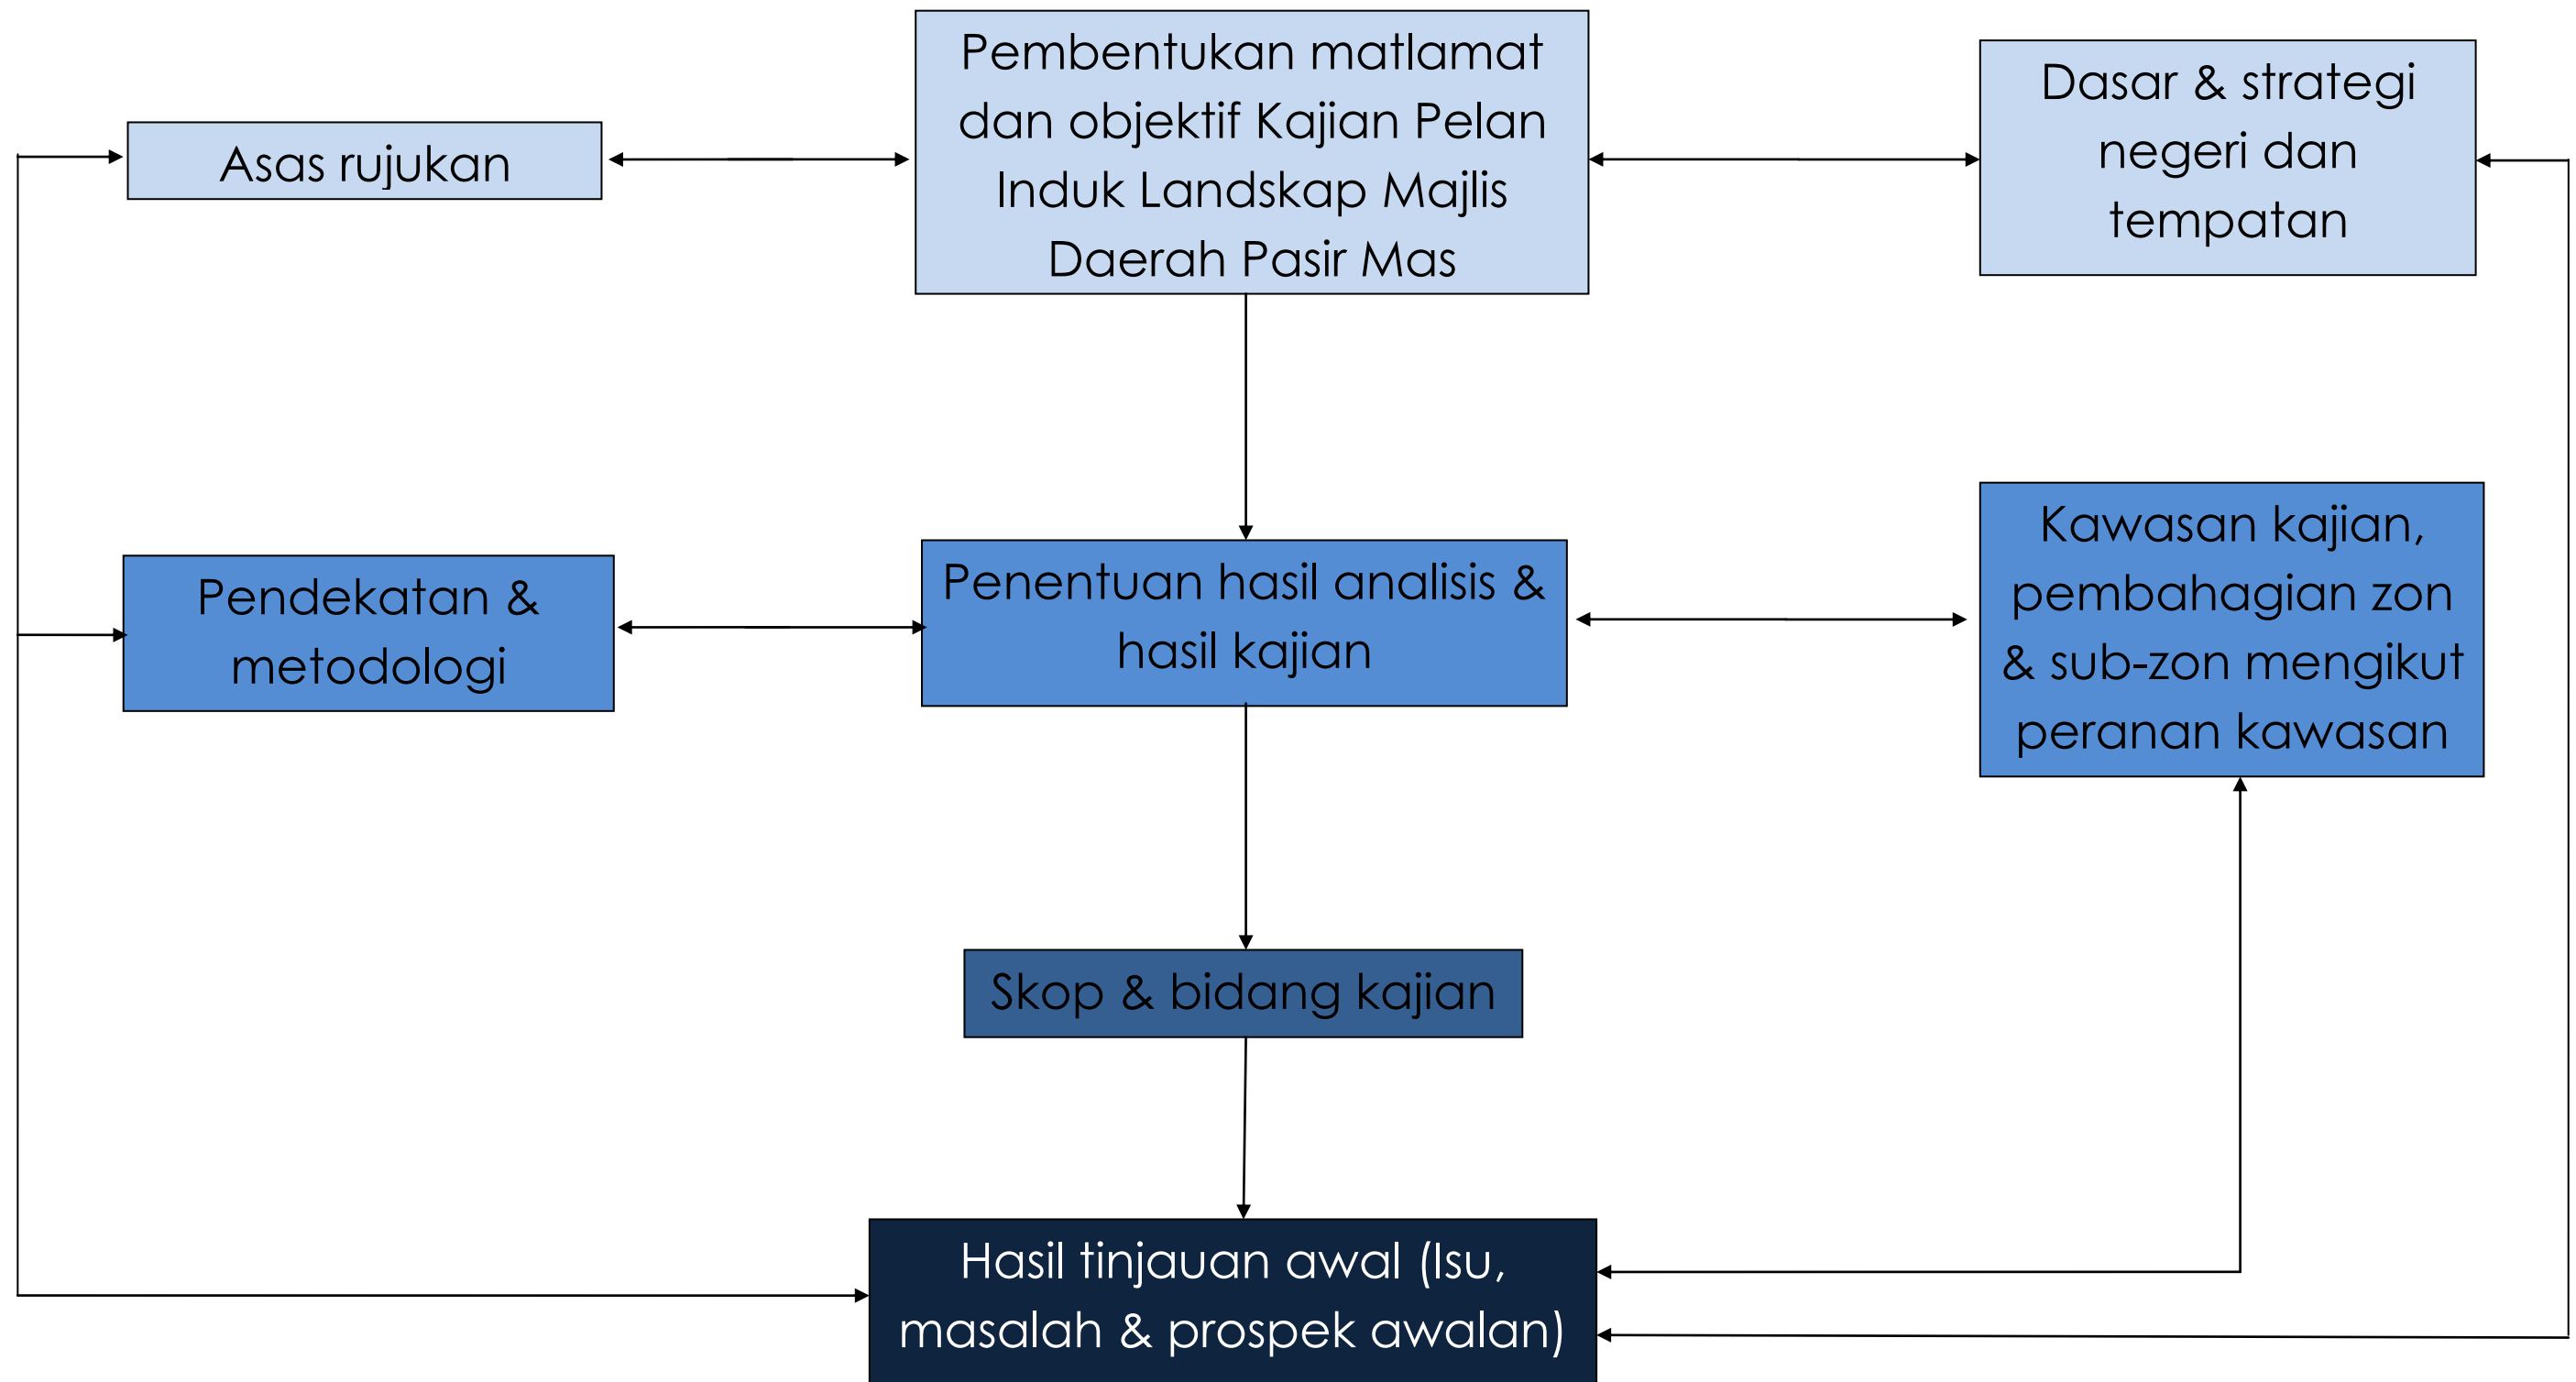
Asas rujukan

Pembentukan matlamat dan objektif Kajian Pelan Induk Landskap Majlis Daerah Pasir Mas

Dasar & strategi negeri dan tempatan

Pendekatan & metodologi

Penentuan hasil analisis & hasil kajian

Kawasan kajian, pembahagian zon & sub-zon mengikut peranan kawasan

Skop & bidang kajian

Hasil tinjauan awal (Isu, masalah & prospek awalan)